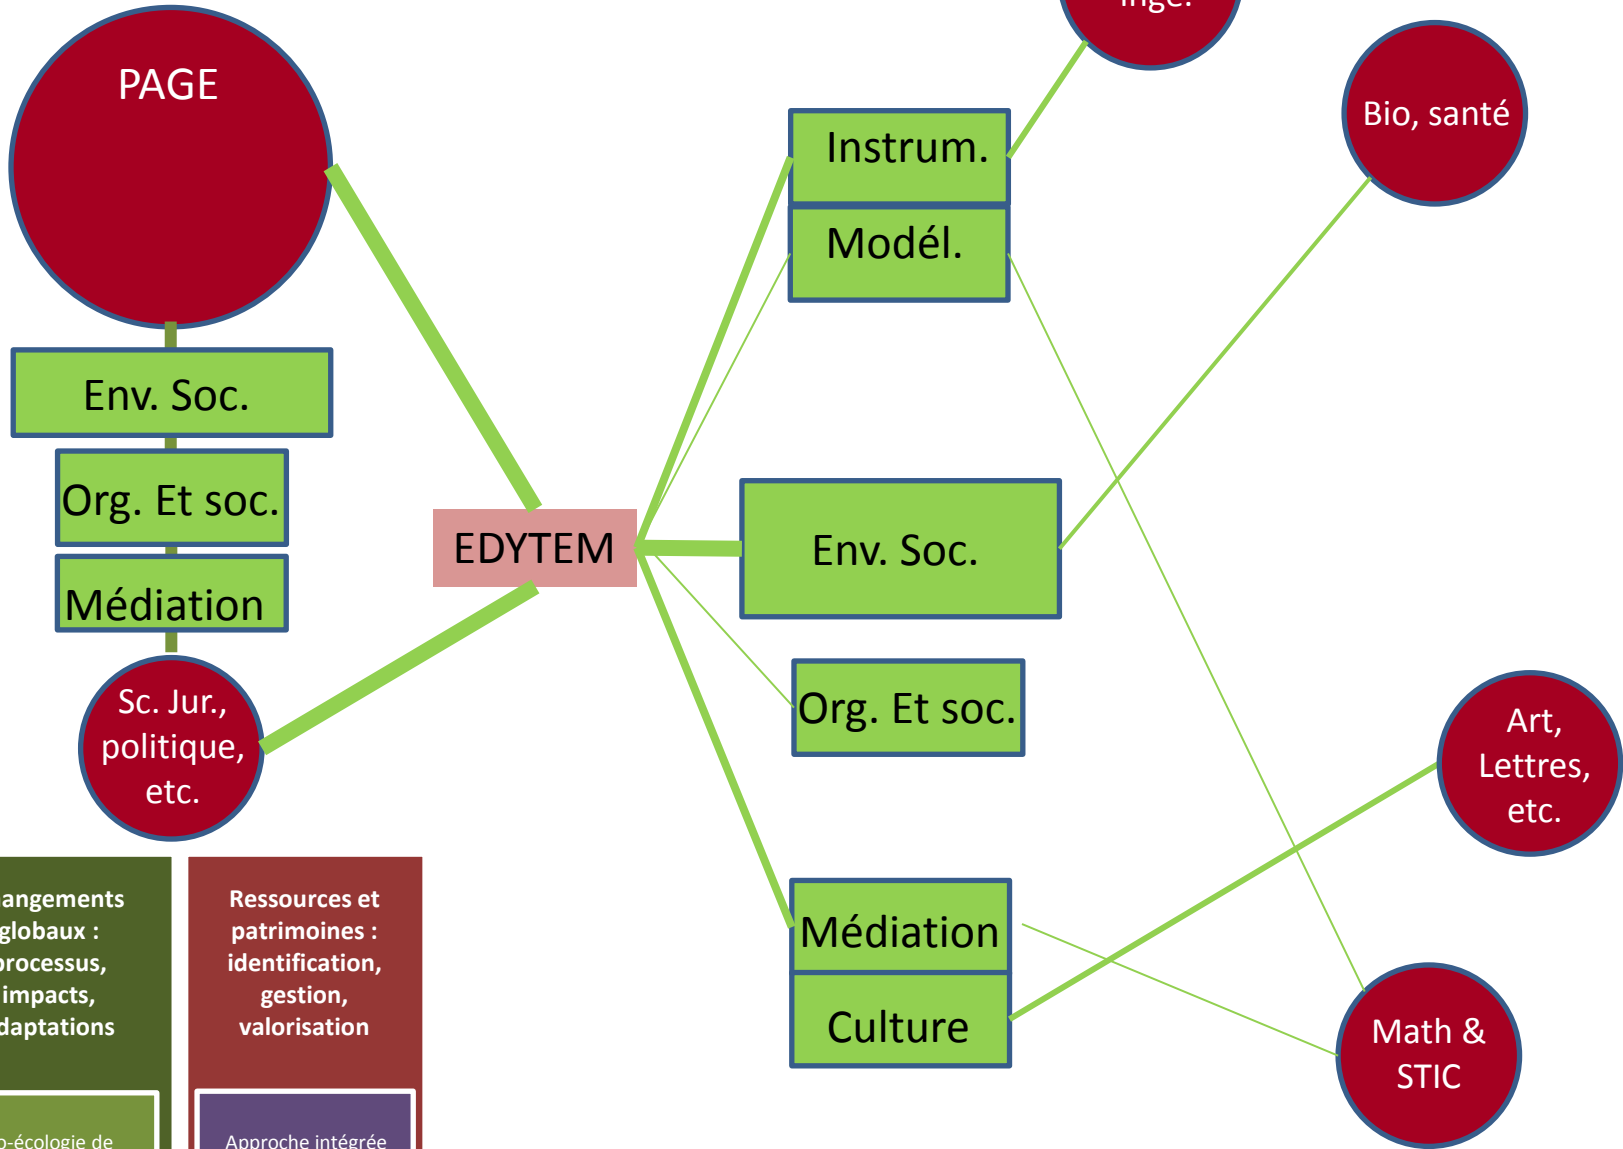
PAGE

Env. Soc.

Org. Et soc.

Médiation

Sc. Jur., politique, etc.

EDYTEM

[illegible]

Instrum.

Modél.

Bio, santé

Env. Soc.

Org. Et soc.

Art, Lettres, etc.

Médiation

Culture

Math & STIC

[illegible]angements globaux : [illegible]rocessus, impacts, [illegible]daptations

Ressources et patrimoines : identification, gestion, valorisation

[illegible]-écologie de

Approche intégrée